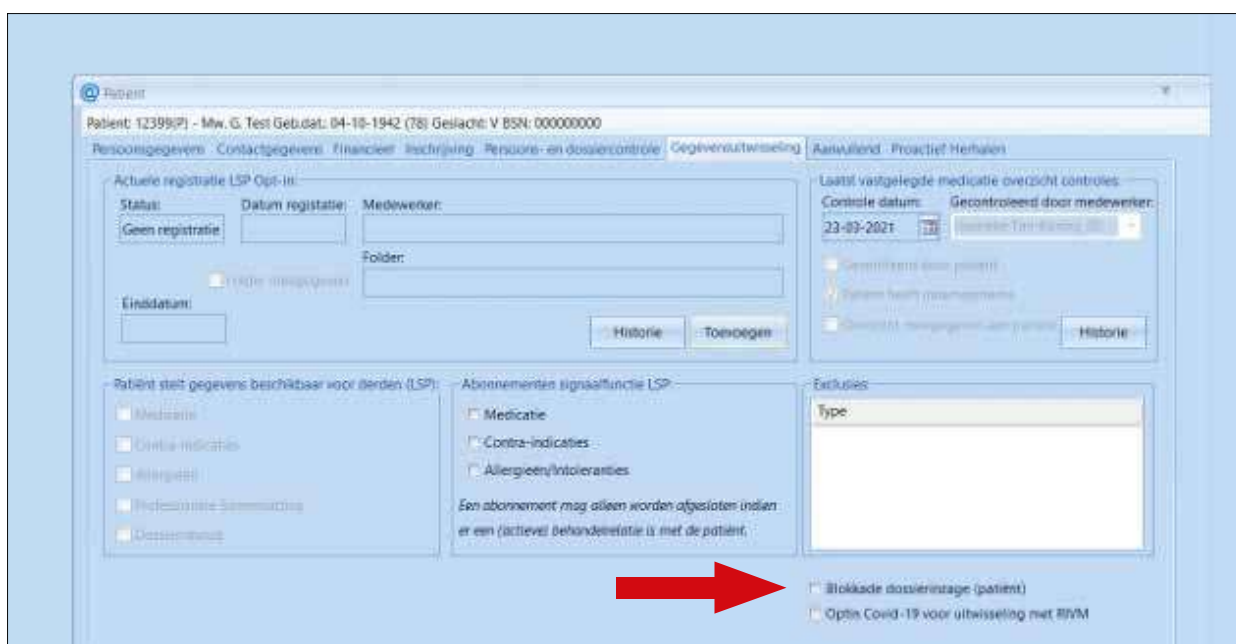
Patient

Patient: 12399(P) - Mw. G. Test Geb.dat.: 04-10-1942 (78) Geslacht: V BSN: 000000000

Persoonsgegevens Contactgegevens Financieel Inschrijving Persoons- en dossiercontrole Gegevensuitwisseling Aanvullend Proactief Herhalen

Actuele registratie LSP Opt-in

Status:
Geen registratie

Datum registatie:

Medewerker:

Folder:

Folder meegegeven

Einddatum:

Historie

Toevoegen

Laatst vastgelegde medicatie overzicht controles

Controle datum:
23-03-2021

Gecontroleerd door medewerker:
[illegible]

Gecontroleerd door patiënt

Patiënt heeft meerdere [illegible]

Overzicht meegegeven aan patiënt

Historie

Patiënt stelt gegevens beschikbaar voor derden (LSP)

Medicatie

Contra-indicaties

Allergieën

Professionele Samenvatting

Dossierinzage

Abonnementen signaalfunctie LSP

Medicatie

Contra-indicaties

Allergieen/Intoleranties

Een abonnement mag alleen worden afgesloten indien er een (actieve) behandelrelatie is met de patiënt.

Exclusies

Type

Blokkade dossierinzage (patiënt)

Optin Covid-19 voor uitwisseling met RIVM